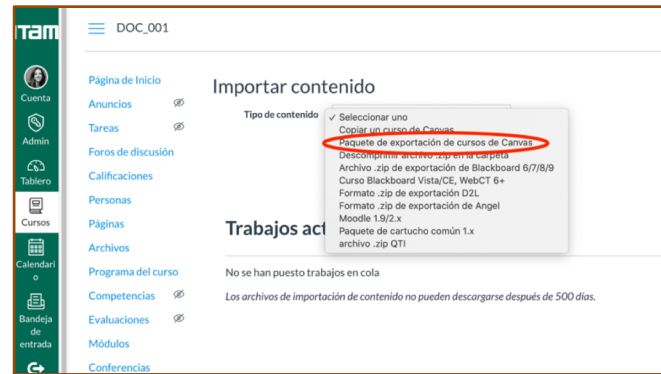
ITAM

Cuenta

Admin

Tablero

Cursos

Calendario

Bandeja de entrada

DOC_001

Página de Inicio
Anuncios
Tareas
Foros de discusión
Calificaciones
Personas
Páginas
Archivos
Programa del curso
Competencias
Evaluaciones
Módulos
Conferencias

Importar contenido

Tipo de contenido

✓ Seleccionar uno
Copiar un curso de Canvas
Paquete de exportación de cursos de Canvas
Descomprimir archivo .zip en la carpeta
Archivo .zip de exportación de Blackboard 6/7/8/9
Curso Blackboard Vista/CE, WebCT 6+
Formato .zip de exportación D2L
Formato .zip de exportación de Angel
Moodle 1.9/2.x
Paquete de cartucho común 1.x
archivo .zip QTI

Trabajos act

No se han puesto trabajos en cola

Los archivos de importación de contenido no pueden descargarse después de 500 días.